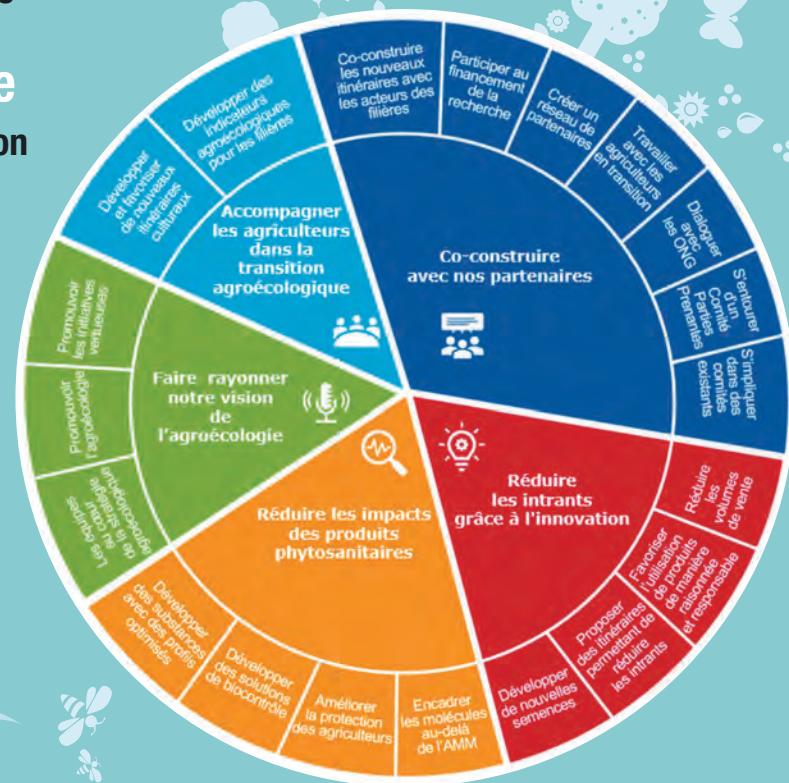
e

on

Co-construire avec nos partenaires

Co-construire les nouveaux itinéraires avec les acteurs des filières

Participer au financement de la recherche

Créer un réseau de partenaires

Travailler avec les agriculteurs en transition

Dialoguer avec les ONG

S'entourer d'un Comité Parties Prenantes

S'impliquer dans des comités existants

Réduire les intrants grâce à l'innovation

Réduire les volumes de vente

Favoriser l'utilisation de produits de manière raisonnée et responsable

Proposer des itinéraires permettant de réduire les intrants

Développer de nouvelles semences

Réduire les impacts des produits phytosanitaires

Encadrer les molécules au-delà de l'AMM

Améliorer la protection des agriculteurs

Développer des solutions de biocontrôle

Développer des substances avec des profils optimisés

Faire rayonner notre vision de l'agroécologie

Les équipes au cœur de la stratégie agroécologique

Promouvoir l'agroécologie

Promouvoir les initiatives vertueuses

Accompagner les agriculteurs dans la transition agroécologique

Développer et favoriser de nouveaux itinéraires culturaux

Développer des indicateurs agroécologiques pour les filières